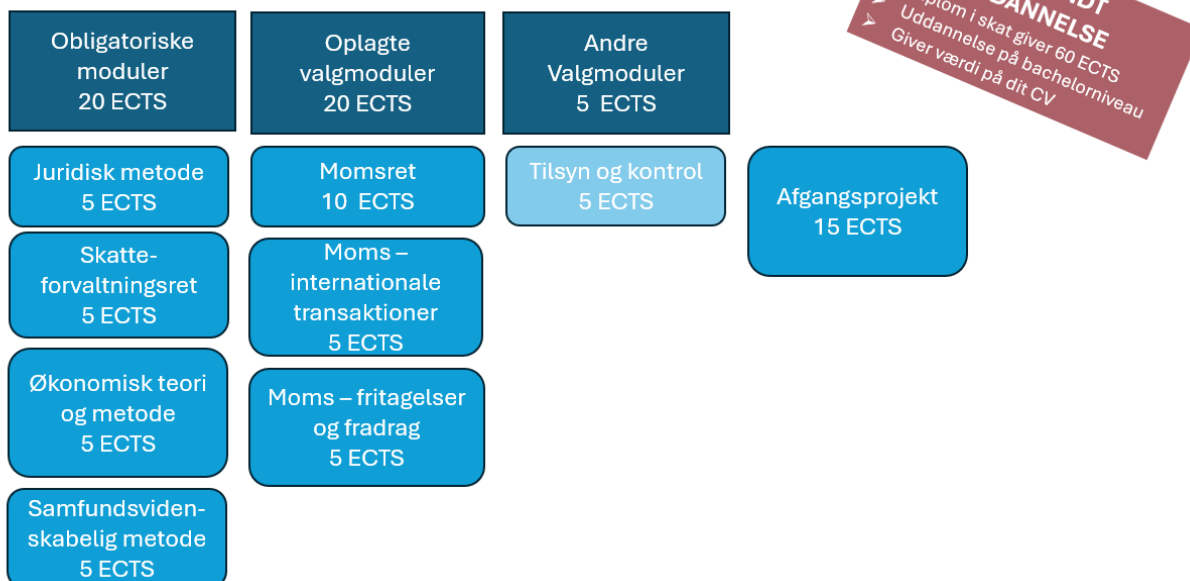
Obligatoriske moduler
20 ECTS

Oplagte valgmoduler
20 ECTS

Andre Valgmoduler
5 ECTS

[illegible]DT
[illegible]DANNELSE
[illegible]plom i skat giver 60 ECTS
Uddannelse på bachelorniveau
Giver værdi på dit CV

Juridisk metode
5 ECTS

Momsret
10 ECTS

Tilsyn og kontrol
5 ECTS

Afgangsprojekt
15 ECTS

Skatteforvaltningsret
5 ECTS

Moms – internationale transaktioner
5 ECTS

Økonomisk teori og metode
5 ECTS

Moms – fritagelser og fradrag
5 ECTS

Samfundsvidenskabelig metode
5 ECTS